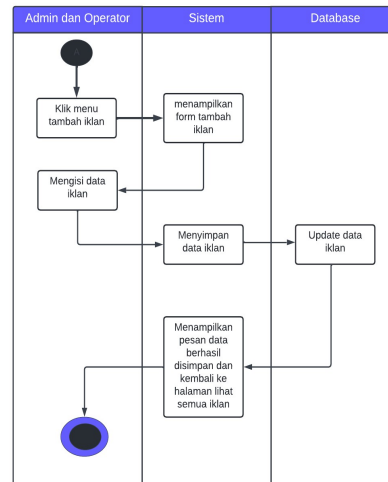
| Admin dan Operator | Sistem | Database |
|---|---|---|

Klik menu tambah iklan

menampilkan form tambah iklan

Mengisi data iklan

Menyimpan data iklan

Update data iklan

Menampilkan pesan data berhasil disimpan dan kembali ke halaman lihat semua iklan